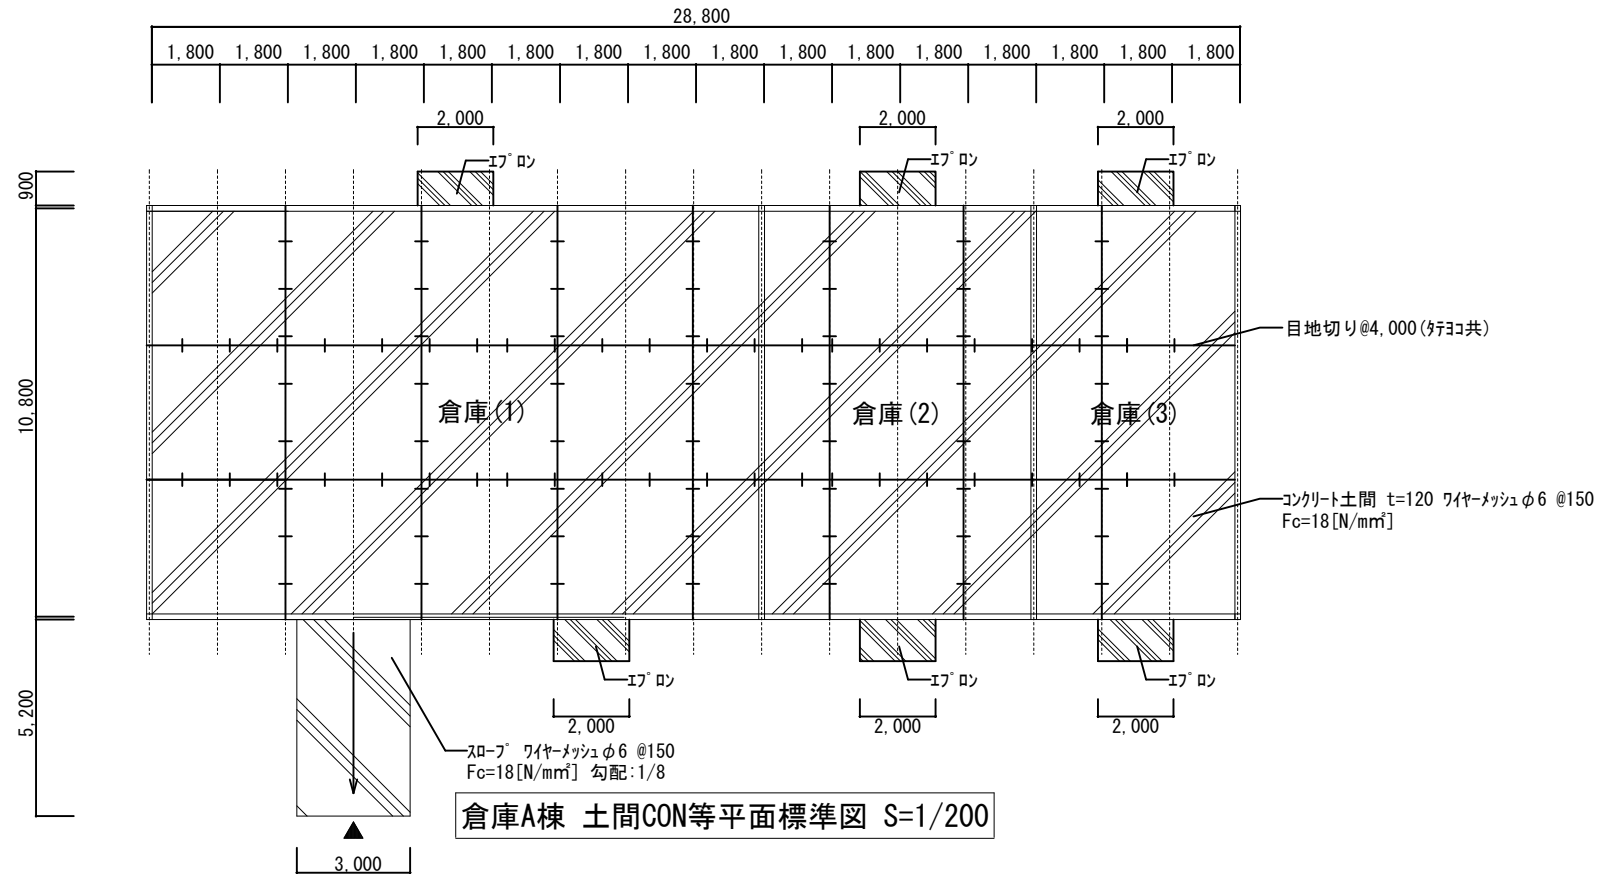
28,800

1,800 1,800 1,800 1,800 1,800 1,800 1,800 1,800 1,800 1,800 1,800 1,800 1,800 1,800 1,800 1,800

2,000 2,000 2,000

エプロン エプロン エプロン

900

10,800

5,200

目地切り@4,000(タテヨコ共)

倉庫(1) 倉庫(2) 倉庫(3)

コンクリート土間 t=120 ワイヤーメッシュ$\phi$6 @150
Fc=18[N/mm$^2$]

エプロン エプロン エプロン

2,000 2,000 2,000

スロープ ワイヤーメッシュ$\phi$6 @150
Fc=18[N/mm$^2$] 勾配:1/8

倉庫A棟 土間CON等平面標準図 S=1/200

3,000